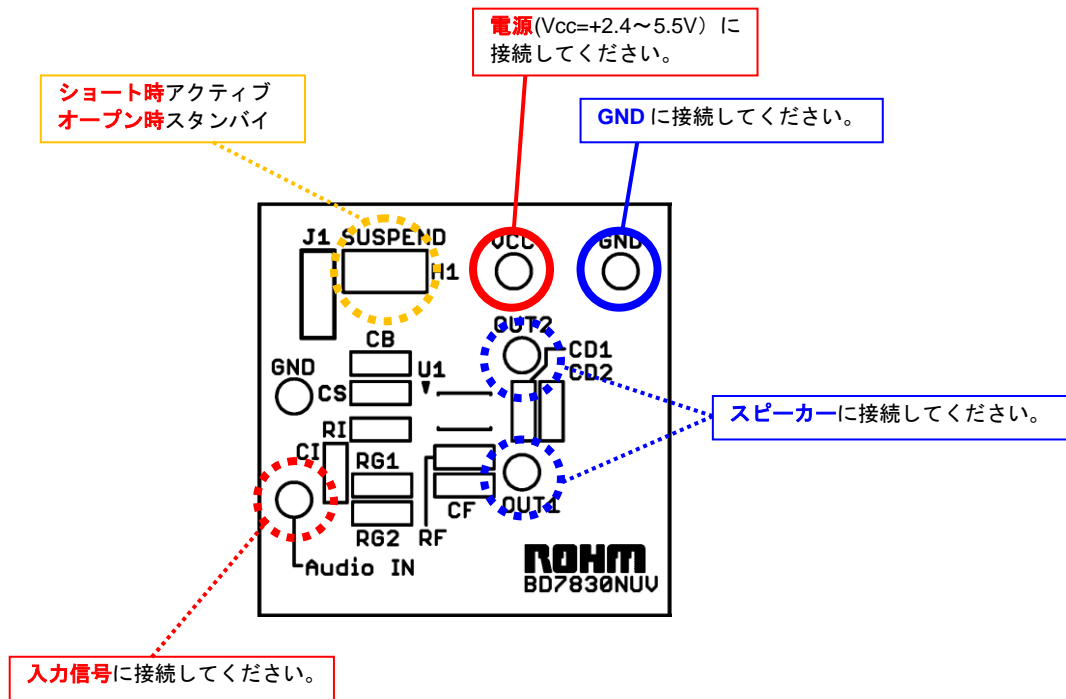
電源(Vcc=+2.4〜5.5V）に接続してください。

ショート時アクティブ
オープン時スタンバイ

GND に接続してください。

J1 SUSPEND
H1
VCC
GND
OUT2
CB
U1
CD1
CD2
GND
CS
RI
CI
RG1
RG2
RF
CF
OUT1
Audio IN
ROHM
BD7830NUV

スピーカーに接続してください。

入力信号に接続してください。